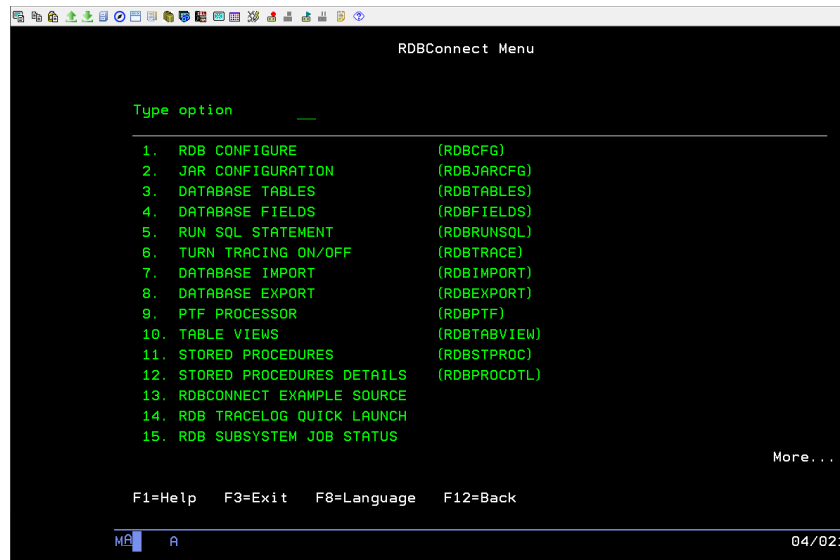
RDBConnect Menu

Type option __

| | | |
|---|---|---|
| 1. | RDB CONFIGURE | (RDBCFG) |
| 2. | JAR CONFIGURATION | (RDBJARCFG) |
| 3. | DATABASE TABLES | (RDBTABLES) |
| 4. | DATABASE FIELDS | (RDBFIELDS) |
| 5. | RUN SQL STATEMENT | (RDBRUNSQL) |
| 6. | TURN TRACING ON/OFF | (RDBTRACE) |
| 7. | DATABASE IMPORT | (RDBIMPORT) |
| 8. | DATABASE EXPORT | (RDBEXPORT) |
| 9. | PTF PROCESSOR | (RDBPTF) |
| 10. | TABLE VIEWS | (RDBTABVIEW) |
| 11. | STORED PROCEDURES | (RDBSTPROC) |
| 12. | STORED PROCEDURES DETAILS | (RDBPROCDTL) |
| 13. | RDBCONNECT EXAMPLE SOURCE | |
| 14. | RDB TRACELOG QUICK LAUNCH | |
| 15. | RDB SUBSYSTEM JOB STATUS | |

More...

F1=Help F3=Exit F8=Language F12=Back

MA A 04/02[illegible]